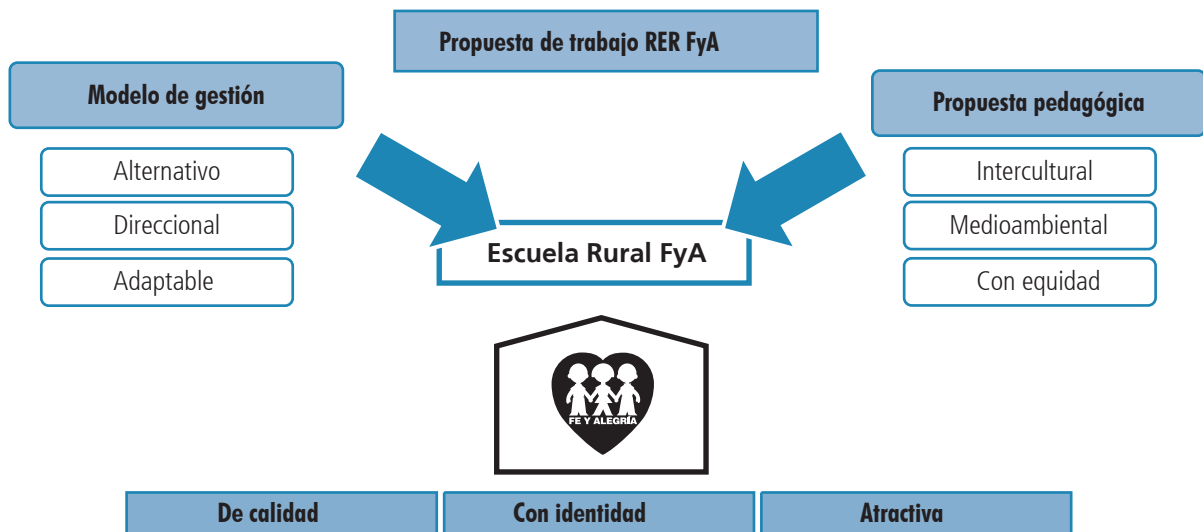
Propuesta de trabajo RER FyA

Modelo de gestión

Alternativo

Direccional

Adaptable

Escuela Rural FyA

Propuesta pedagógica

Intercultural

Medioambiental

Con equidad

FE Y ALEGRÍA

De calidad

Con identidad

Atractiva